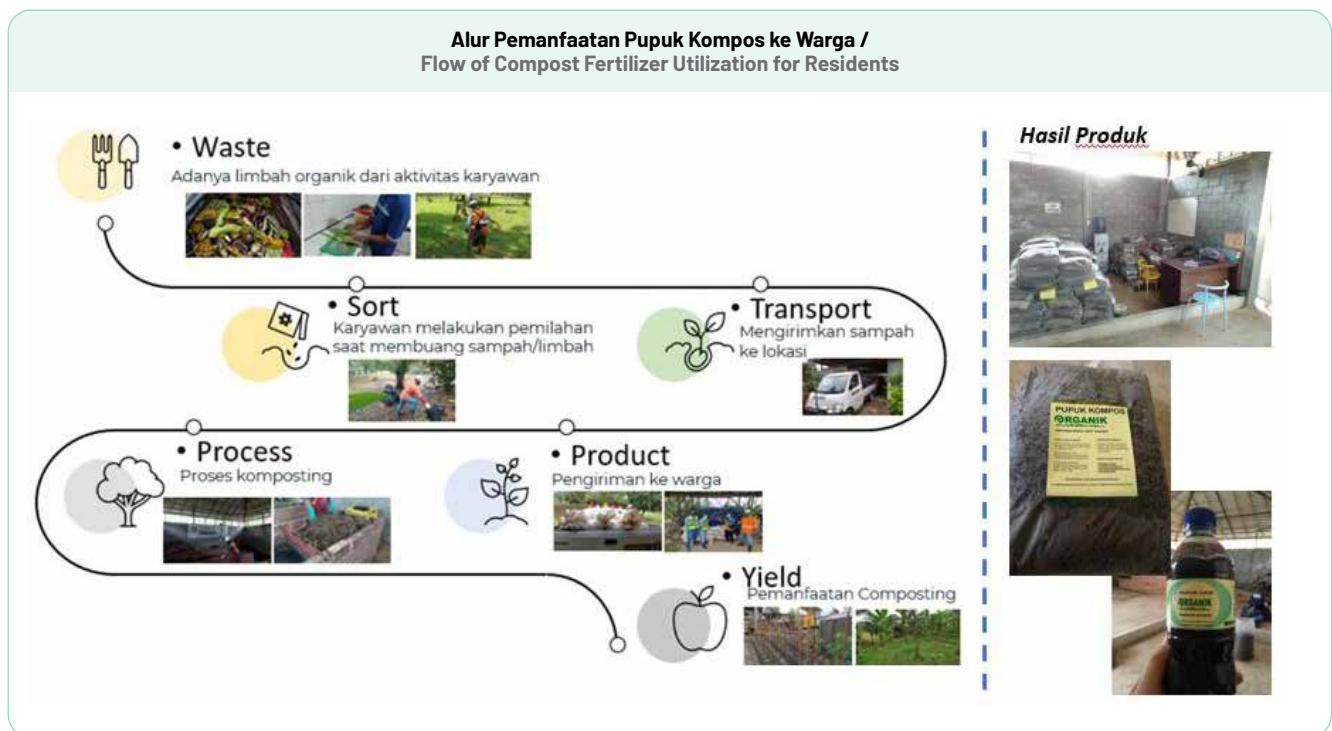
Alur Pemanfaatan Pupuk Kompos ke Warga /
Flow of Compost Fertilizer Utilization for Residents

• Waste
Adanya limbah organik dari aktivitas karyawan

• Sort
Karyawan melakukan pemilahan saat membuang sampah/limbah

• Transport
Mengirimkan sampah ke lokasi

• Process
Proses komposting

• Product
Pengiriman ke warga

• Yield
Pemanfaatan Composting

Hasil Produk

PUPUK KOMPOS
ORGANIK

ORGANIK